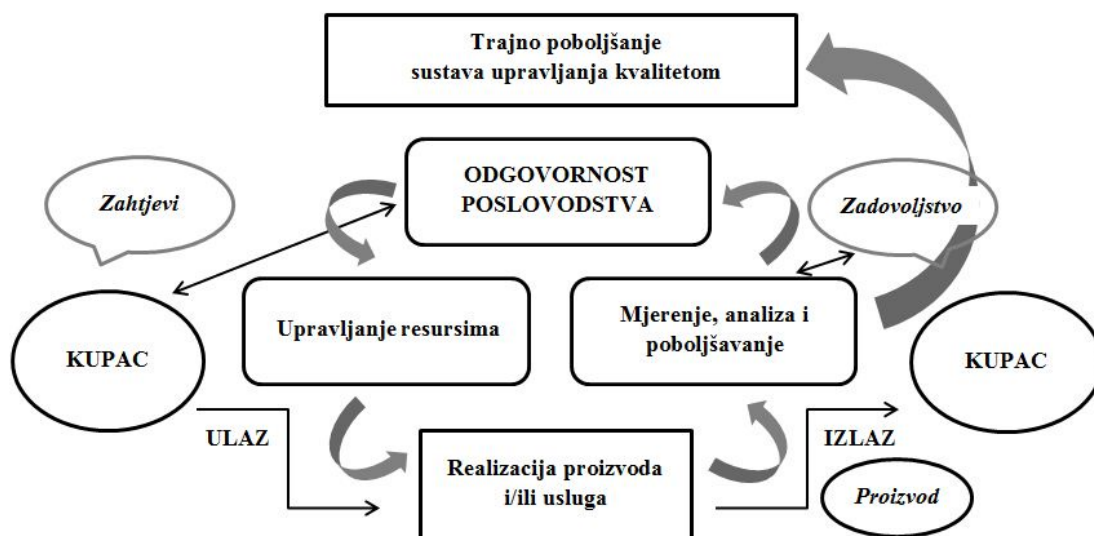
Trajno poboljšanje sustava upravljanja kvalitetom

Zahtjevi

ODGOVORNOST POSLOVODSTVA

Zadovoljstvo

KUPAC

Upravljanje resursima

Mjerenje, analiza i poboljšavanje

KUPAC

ULAZ

Realizacija proizvoda i/ili usluga

IZLAZ

Proizvod